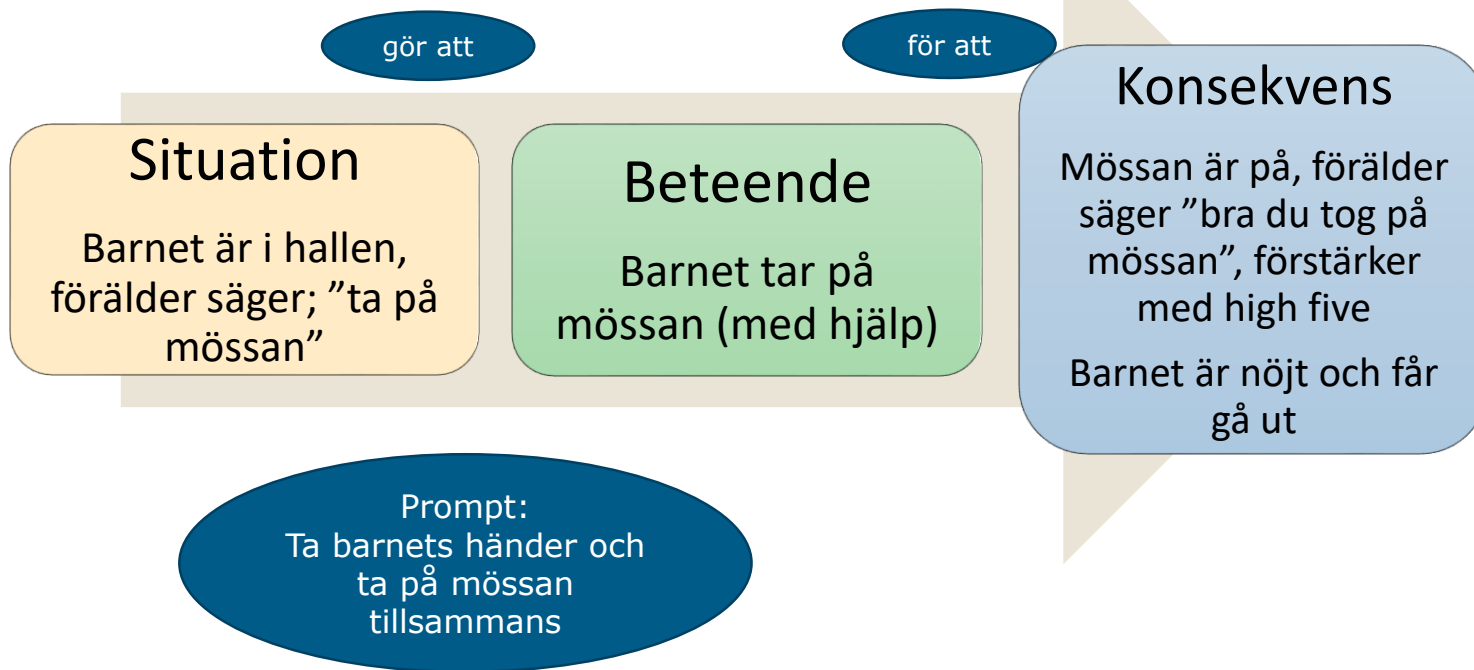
gör att

för att

Situation

Barnet är i hallen, förälder säger; ”ta på mössan”

Beteende

Barnet tar på mössan (med hjälp)

Konsekvens

Mössan är på, förälder säger ”bra du tog på mössan”, förstärker med high five

Barnet är nöjt och får gå ut

Prompt:
Ta barnets händer och ta på mössan tillsammans